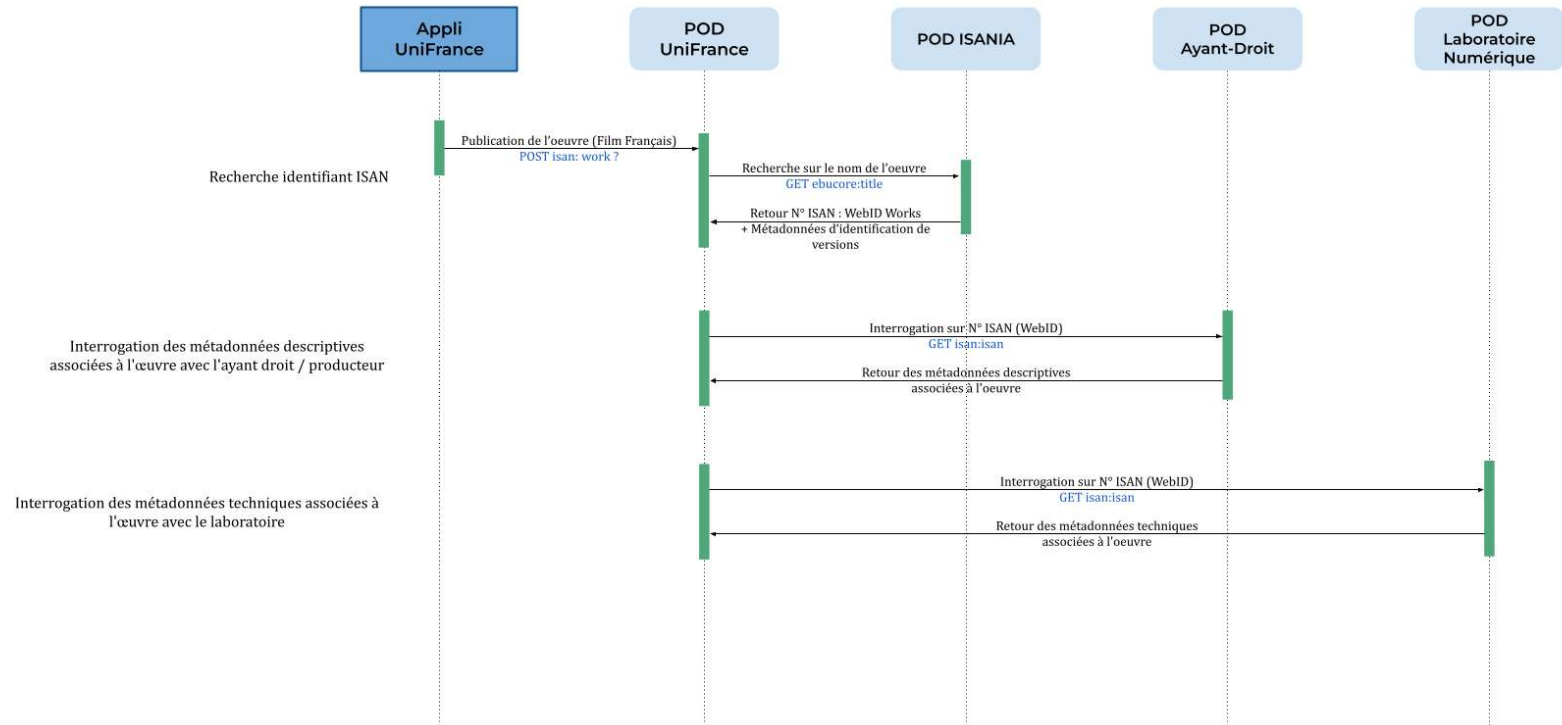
Appli UniFrance

POD UniFrance

POD ISANIA

POD Ayant-Droit

POD Laboratoire Numérique

Recherche identifiant ISAN

Publication de l'oeuvre (Film Français)
POST isan: work ?

Recherche sur le nom de l'oeuvre
GET ebucore:title

Retour N° ISAN : WebID Works
+ Métadonnées d'identification de versions

Interrogation des métadonnées descriptives associées à l'œuvre avec l'ayant droit / producteur

Interrogation sur N° ISAN (WebID)
GET isan:isan

Retour des métadonnées descriptives associées à l'oeuvre

Interrogation des métadonnées techniques associées à l'œuvre avec le laboratoire

Interrogation sur N° ISAN (WebID)
GET isan:isan

Retour des métadonnées techniques associées à l'oeuvre